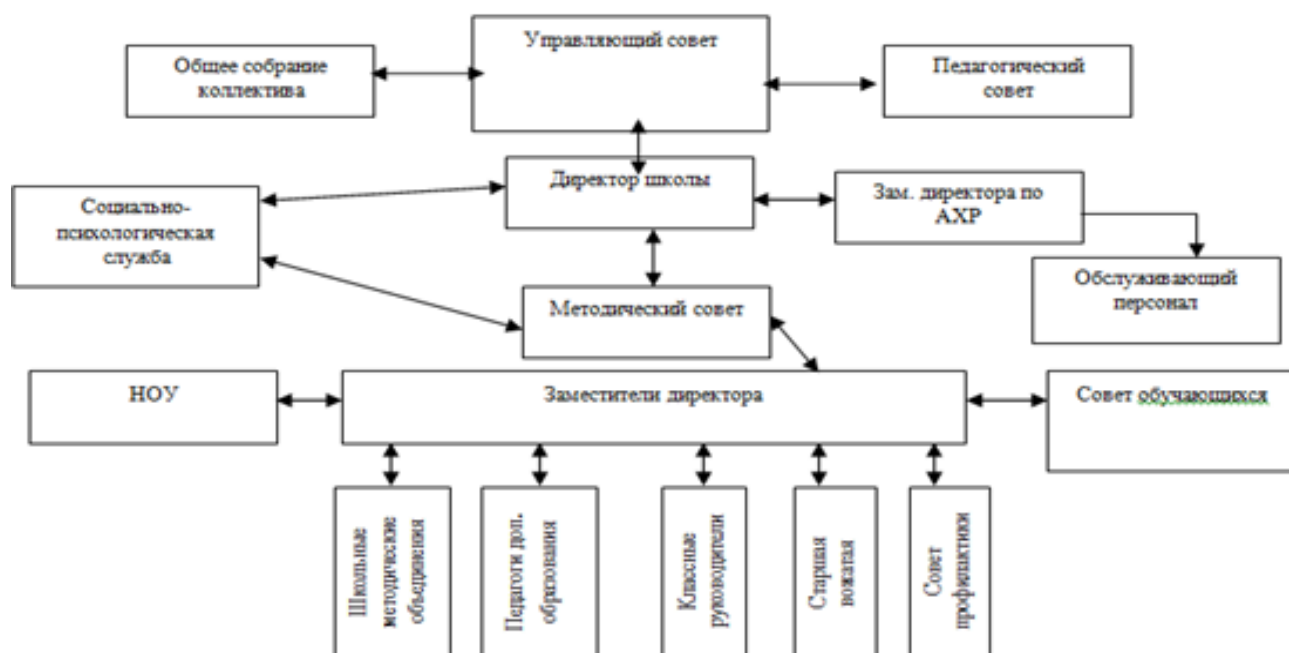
Управляющий совет

Общее собрание коллектива

Педагогический совет

Директор школы

Социально-психологическая служба

Зам. директора по АХР

Обслуживающий персонал

Методический совет

НОУ

Заместители директора

Совет обучающихся

Школьные методические объединения

Педагоги доп. образования

Классные руководители

Старшая вожатая

Совет профилактики